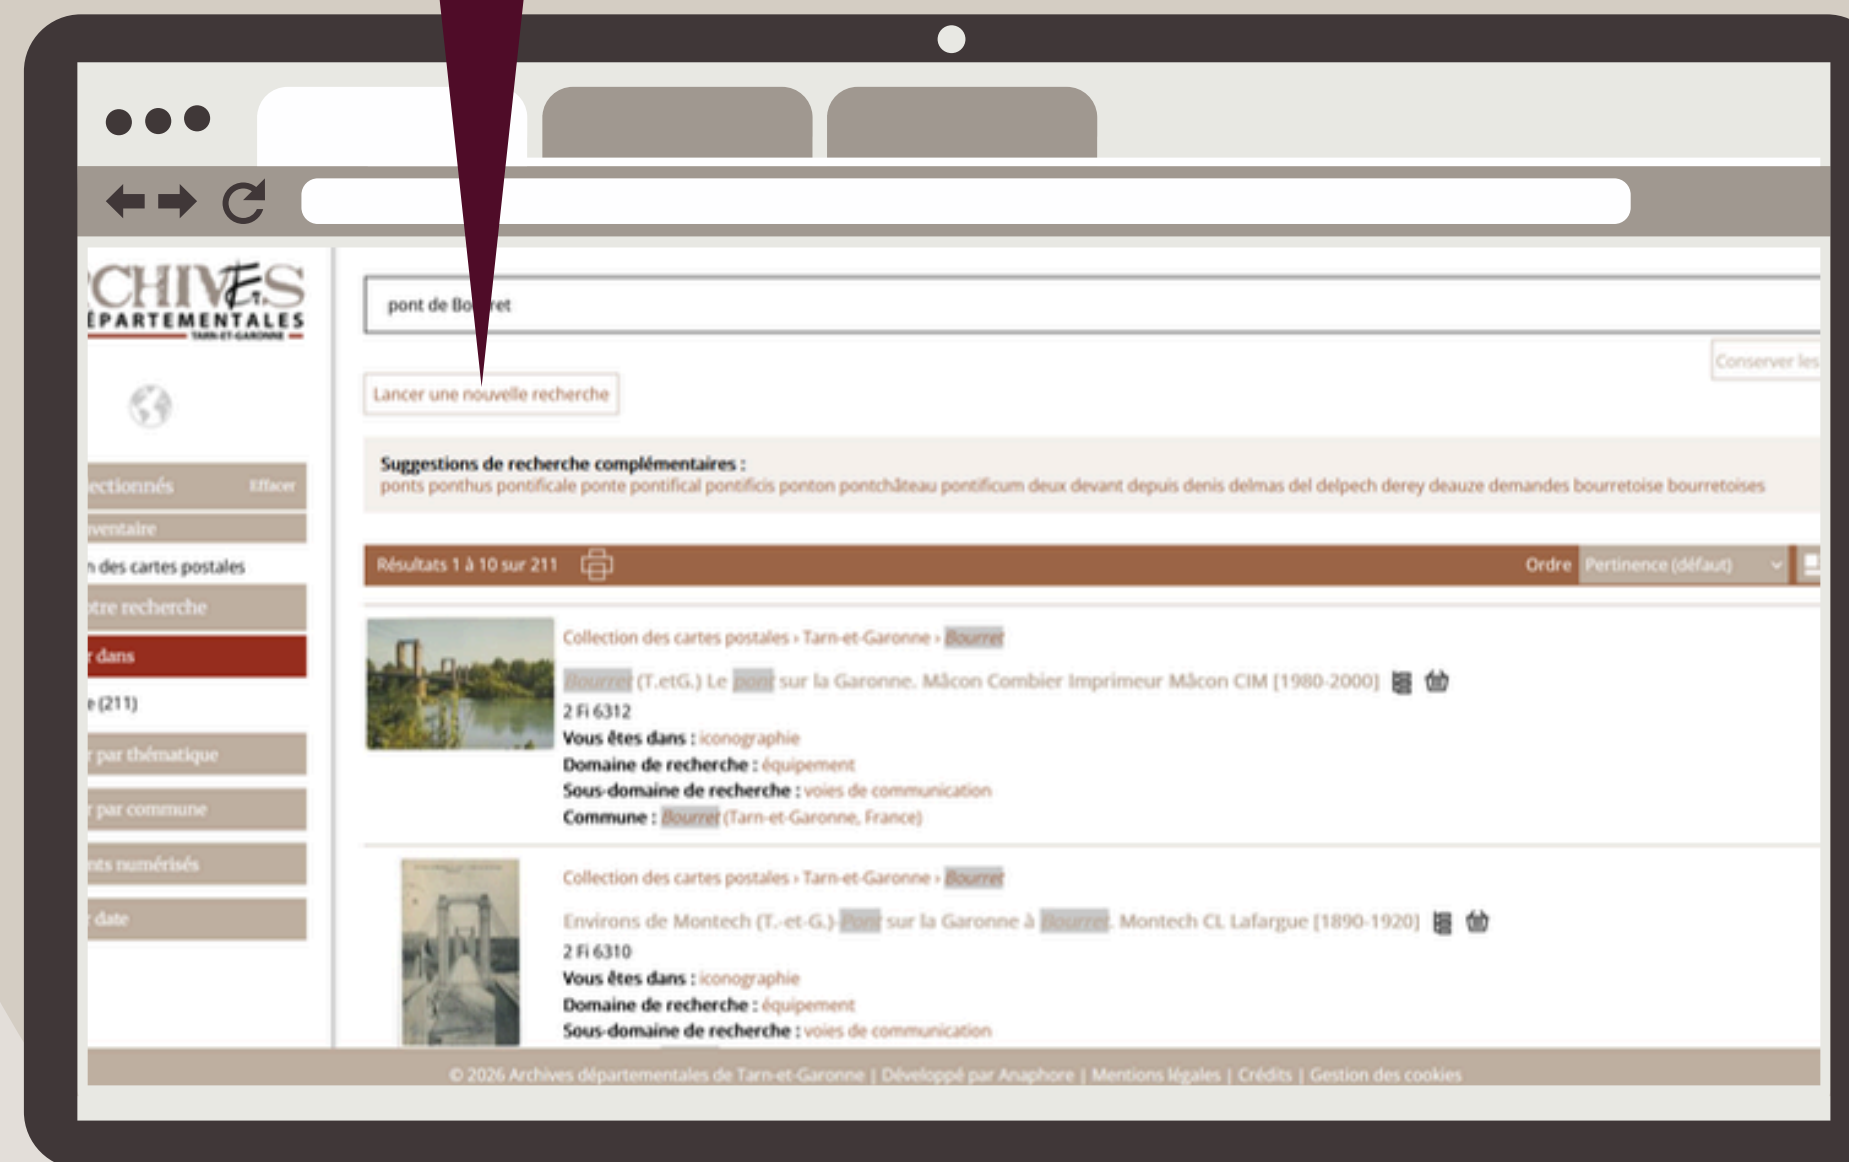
CHIVES
ÉPARTEMENTALES
TARN-ET-GARONNE

pont de Bo ret

Conserver les

Lancer une nouvelle recherche

Suggestions de recherche complémentaires :
ponts ponthus pontificale ponte pontifical pontificis ponton pontchâteau pontificum deux devant depuis denis delmas del delpech derey deauze demandes bourretoise bourretoises

ectionnés Effacer
ventaire
des cartes postales
tre recherche
dans
e (211)
par thématique
par commune
nts numérisés
date

Résultats 1 à 10 sur 211
Ordre Pertinence (défaut)

Collection des cartes postales › Tarn-et-Garonne › Bourret
Bourret (T.etG.) Le pont sur la Garonne. Mâcon Combier Imprimeur Mâcon CIM [1980-2000]
2 Fi 6312
Vous êtes dans : iconographie
Domaine de recherche : équipement
Sous-domaine de recherche : voies de communication
Commune : Bourret (Tarn-et-Garonne, France)

Collection des cartes postales › Tarn-et-Garonne › Bourret
Environs de Montech (T.-et-G.) Pont sur la Garonne à Bourret. Montech CL Lafargue [1890-1920]
2 Fi 6310
Vous êtes dans : iconographie
Domaine de recherche : équipement
Sous-domaine de recherche : voies de communication

© 2026 Archives départementales de Tarn-et-Garonne | Développé par Anaphore | Mentions légales | Crédits | Gestion des cookies